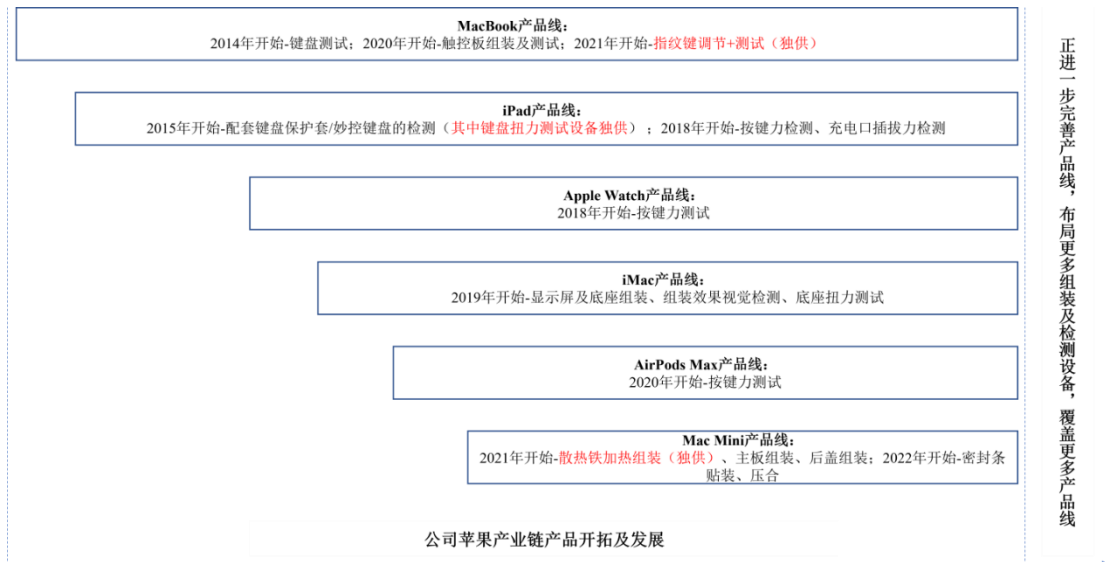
MacBook产品线：
2014年开始-键盘测试；2020年开始-触控板组装及测试；2021年开始-指纹键调节+测试（独供）

iPad产品线：
2015年开始-配套键盘保护套/妙控键盘的检测（其中键盘扭力测试设备独供）；2018年开始-按键力检测、充电口插拔力检测

Apple Watch产品线：
2018年开始-按键力测试

iMac产品线：
2019年开始-显示屏及底座组装、组装效果视觉检测、底座扭力测试

AirPods Max产品线：
2020年开始-按键力测试

Mac Mini产品线：
2021年开始-散热铁加热组装（独供）、主板组装、后盖组装；2022年开始-密封条贴装、压合

公司苹果产业链产品开拓及发展

正进一步完善产品线，布局更多组装及检测设备，覆盖更多产品线